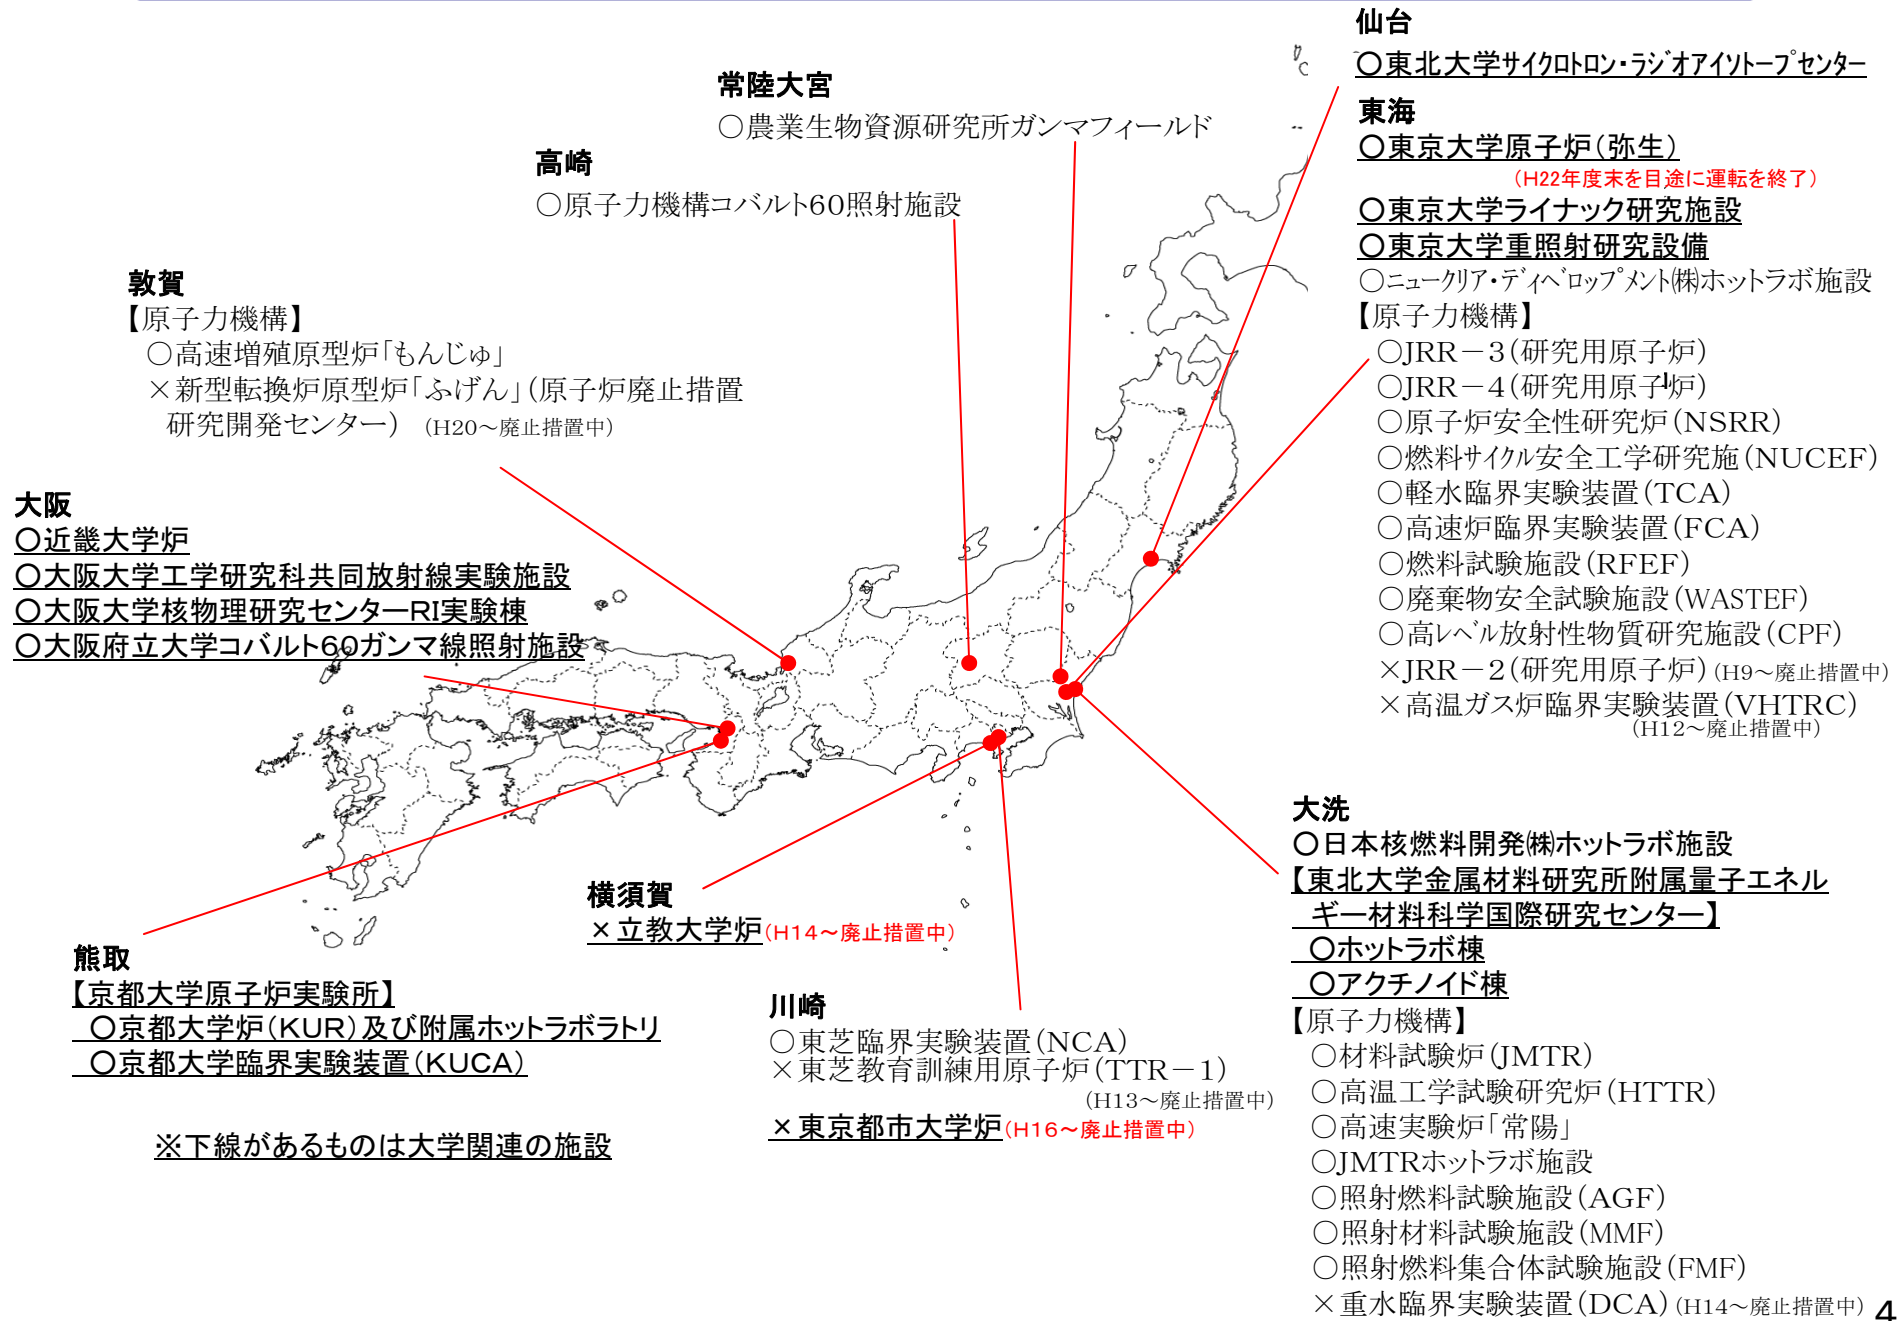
仙台
○東北大学サイクロトロン・ラジオアイソトープセンター

東海
○東京大学原子炉(弥生)
(H22年度末を目途に運転を終了)
○東京大学ライナック研究施設
○東京大学重照射研究設備
○ニュークリア・ディベロップメント(株)ホットラボ施設
【原子力機構】
○JRR－3(研究用原子炉)
○JRR－4(研究用原子炉)
○原子炉安全性研究炉(NSRR)
○燃料サイクル安全工学研究施(NUCEF)
○軽水臨界実験装置(TCA)
○高速炉臨界実験装置(FCA)
○燃料試験施設(RFEF)
○廃棄物安全試験施設(WASTEF)
○高レベル放射性物質研究施設(CPF)
×JRR－2(研究用原子炉) (H9～廃止措置中)
×高温ガス炉臨界実験装置(VHTRC)
(H12～廃止措置中)

常陸大宮
○農業生物資源研究所ガンマフィールド

高崎
○原子力機構コバルト60照射施設

敦賀
【原子力機構】
○高速増殖原型炉「もんじゅ」
×新型転換炉原型炉「ふげん」(原子炉廃止措置研究開発センター) (H20～廃止措置中)

大阪
○近畿大学炉
○大阪大学工学研究科共同放射線実験施設
○大阪大学核物理研究センターRI実験棟
○大阪府立大学コバルト60ガンマ線照射施設

大洗
○日本核燃料開発(株)ホットラボ施設
【東北大学金属材料研究所附属量子エネルギー材料科学国際研究センター】
○ホットラボ棟
○アクチノイド棟
【原子力機構】
○材料試験炉(JMTR)
○高温工学試験研究炉(HTTR)
○高速実験炉「常陽」
○JMTRホットラボ施設
○照射燃料試験施設(AGF)
○照射材料試験施設(MMF)
○照射燃料集合体試験施設(FMF)
×重水臨界実験装置(DCA) (H14～廃止措置中)

横須賀
×立教大学炉(H14～廃止措置中)

熊取
【京都大学原子炉実験所】
○京都大学炉(KUR)及び附属ホットラボラトリ
○京都大学臨界実験装置(KUCA)

川崎
○東芝臨界実験装置(NCA)
×東芝教育訓練用原子炉(TTR－1)
(H13～廃止措置中)
×東京都市大学炉(H16～廃止措置中)

※下線があるものは大学関連の施設

4